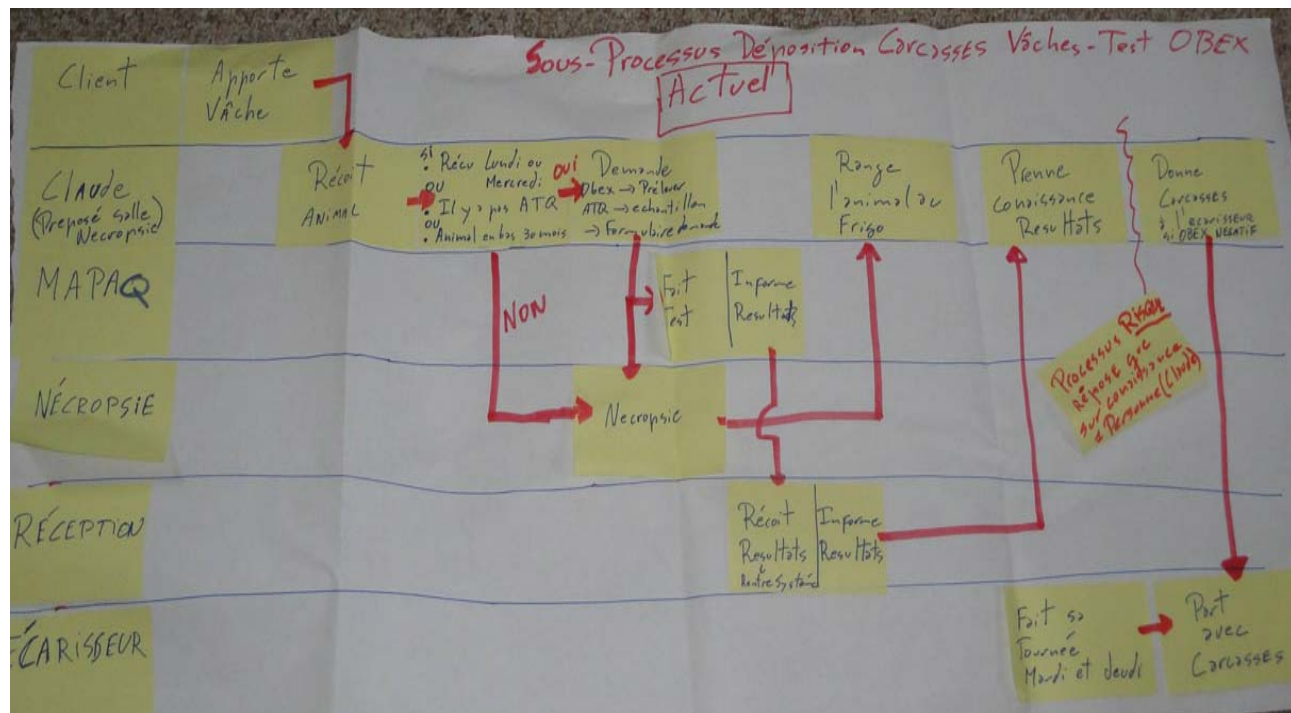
Sous-Processus Déposition Carcasses Vâches-Test OBEX

Actuel

Client

Apporte Vâche

Claude (Preposé Salle Necropsie)

Récoit ANIMAL

Si
• Récu Lundi ou Mercredi
ou
• Il y a pas ATQ
ou
• Animal en bas 30 mois

OUI

Demande
Obex → Prélever
ATQ → echantillon
→ Formulaire demande

Range l'animal au Frigo

Prenne connaissance Resultats

Donne Carcasses à l'ecarisseur si OBEX NEGATIF

MAPAQ

Fait Test

Informe Resultats

NON

NÉCROPSIE

Necropsie

Processus Risqué Repose sur connaissance d'1 Personne (Claude)

RÉCEPTION

Récoit Resultats & Rentre Système

Informe Resultats

ÉCARISSEUR

Fait sa Tournée Mardi et Jeudi

Part avec Carcasses